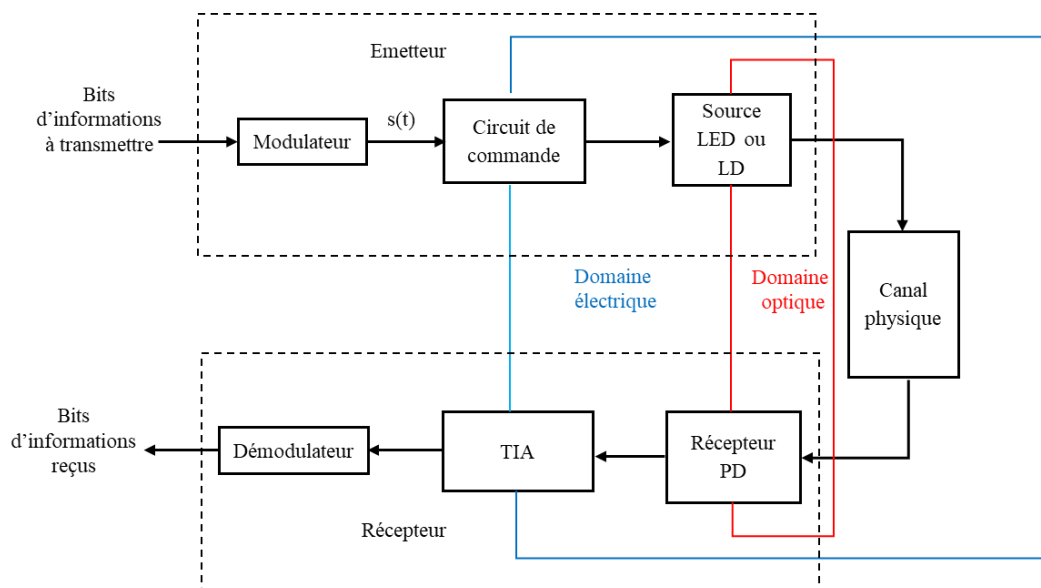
Emetteur

Bits d’informations à transmettre

Modulateur

s(t)

Circuit de commande

Source LED ou LD

Domaine électrique

Domaine optique

Canal physique

Bits d’informations reçus

Démodulateur

TIA

Récepteur PD

Récepteur